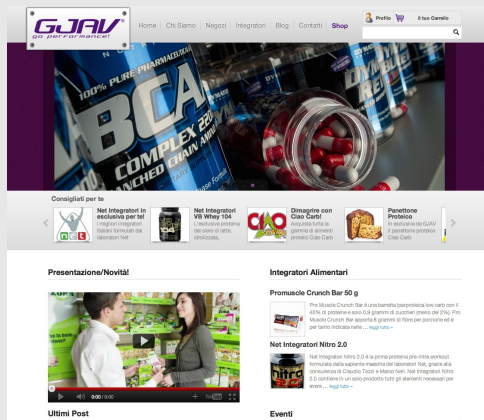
GJAV
go performance!

Home | Chi Siamo | Negozi | Integratori | Blog | Contatti | Shop

Profilo | Il tuo Carrello

100% PURE PHARMACEU
BCA
COMPLEX 22
ANCHED CHAIN AMIN

Consigliati per te

Net Integratori in esclusiva per te!
I migliori integratori italiani formulati dai laboratori Net

Net Integratori VB Whey 104
L'esclusiva proteina del siero di latte, idrolizzata.

Dimagrire con Ciao Carb!
Acquista tutta la gamma di alimenti proteici Ciao Carb.

Panettone Proteico
In esclusiva da GJAV il panettone proteico Ciao Carb

Presentazione/Novità!

0:00 / 9:09

Integratori Alimentari

Promuscle Crunch Bar 50 g

Pro Muscle Crunch Bar è una barretta iperproteica low carb con il 40% di proteine e solo 0,9 grammi di zuccheri (meno del 2%). Pro Muscle Crunch Bar apporta 8 grammi di fibre per porzione ed è per tanto indicata nelle ... leggi tutto »

Net Integratori Nitro 2.0

Net Integratori Nitro 2.0 è la prima proteina pre-intra workout formulata dalla sapiente maestria dei laboratori Net, grazie alla consulenza di Claudio Tozzi e Mario Neri. Net Integratori Nitro 2.0 contiene in un solo prodotto tutti gli elementi necessari per avere ... leggi tutto »

Ultimi Post

Eventi